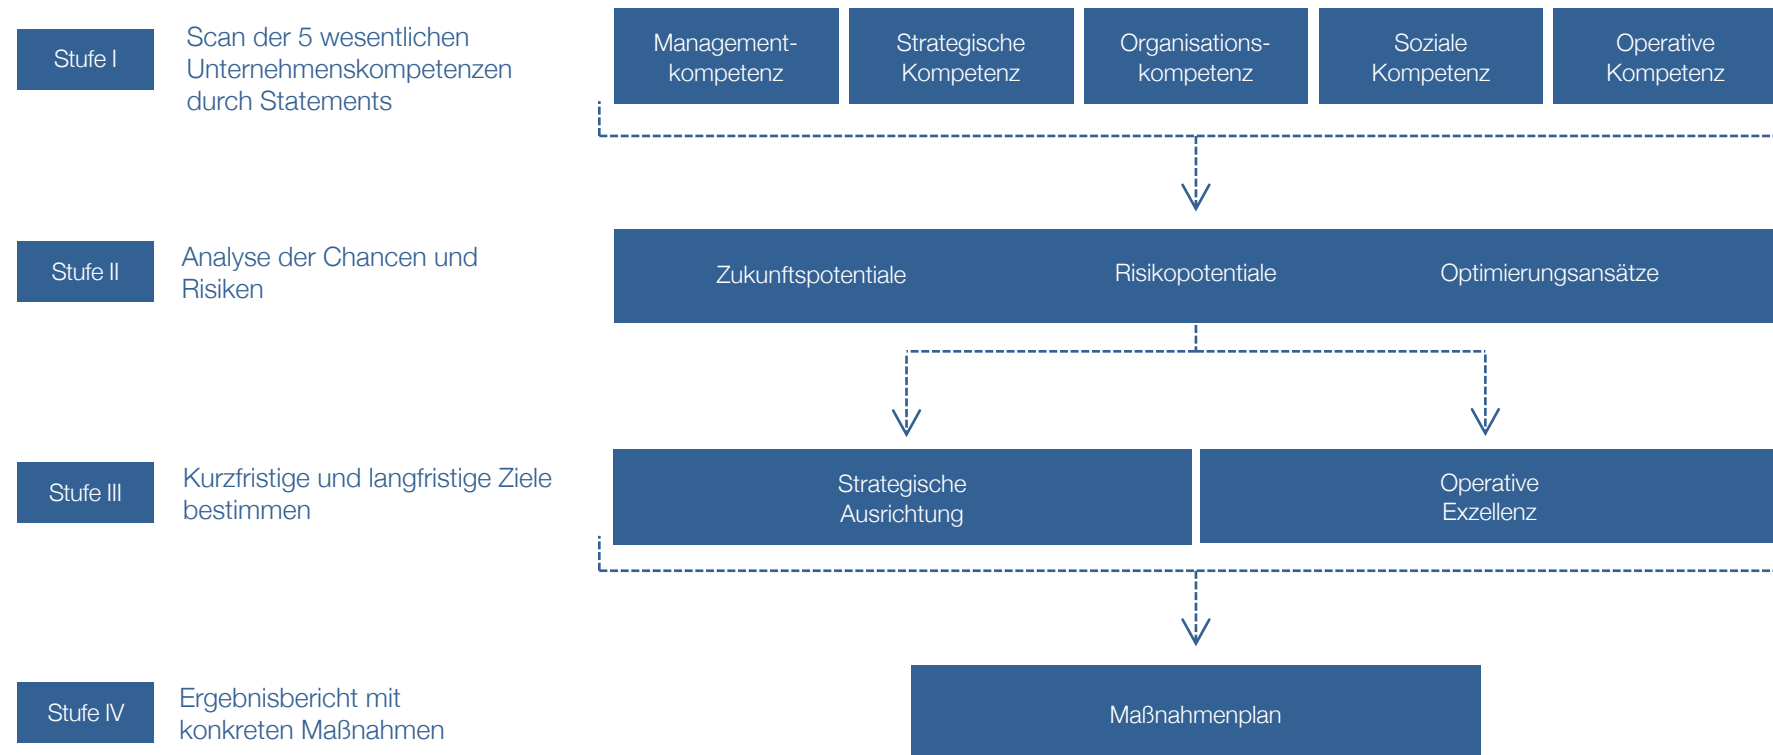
Stufe I

Scan der 5 wesentlichen Unternehmenskompetenzen durch Statements

Management-kompetenz

Strategische Kompetenz

Organisations-kompetenz

Soziale Kompetenz

Operative Kompetenz

Stufe II

Analyse der Chancen und Risiken

Zukunftspotentiale

Risikopotentiale

Optimierungsansätze

Stufe III

Kurzfristige und langfristige Ziele bestimmen

Strategische Ausrichtung

Operative Exzellenz

Stufe IV

Ergebnisbericht mit konkreten Maßnahmen

Maßnahmenplan